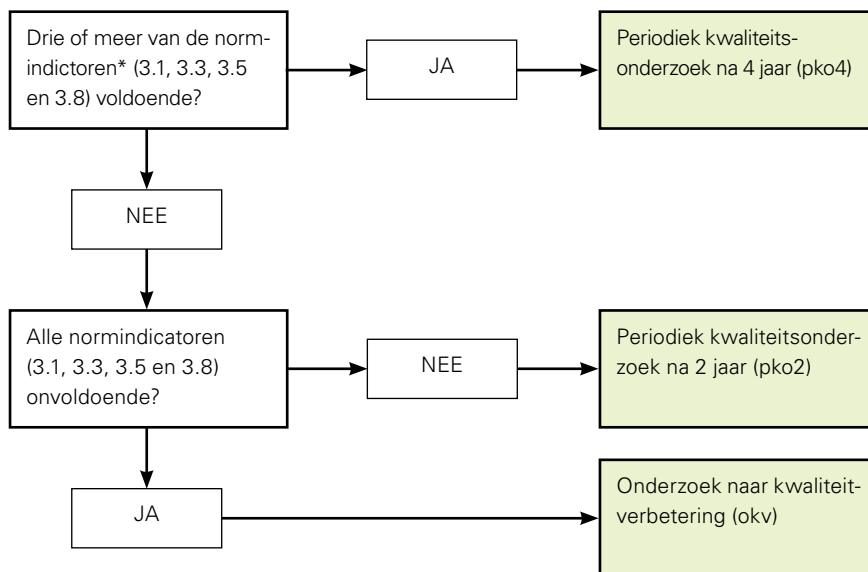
Drie of meer van de normindictoren* (3.1, 3.3, 3.5 en 3.8) voldoende?

JA

Periodiek kwaliteitsonderzoek na 4 jaar (pko4)

NEE

Alle normindicatoren (3.1, 3.3, 3.5 en 3.8) onvoldoende?

NEE

Periodiek kwaliteitsonderzoek na 2 jaar (pko2)

JA

Onderzoek naar kwaliteitverbetering (okv)